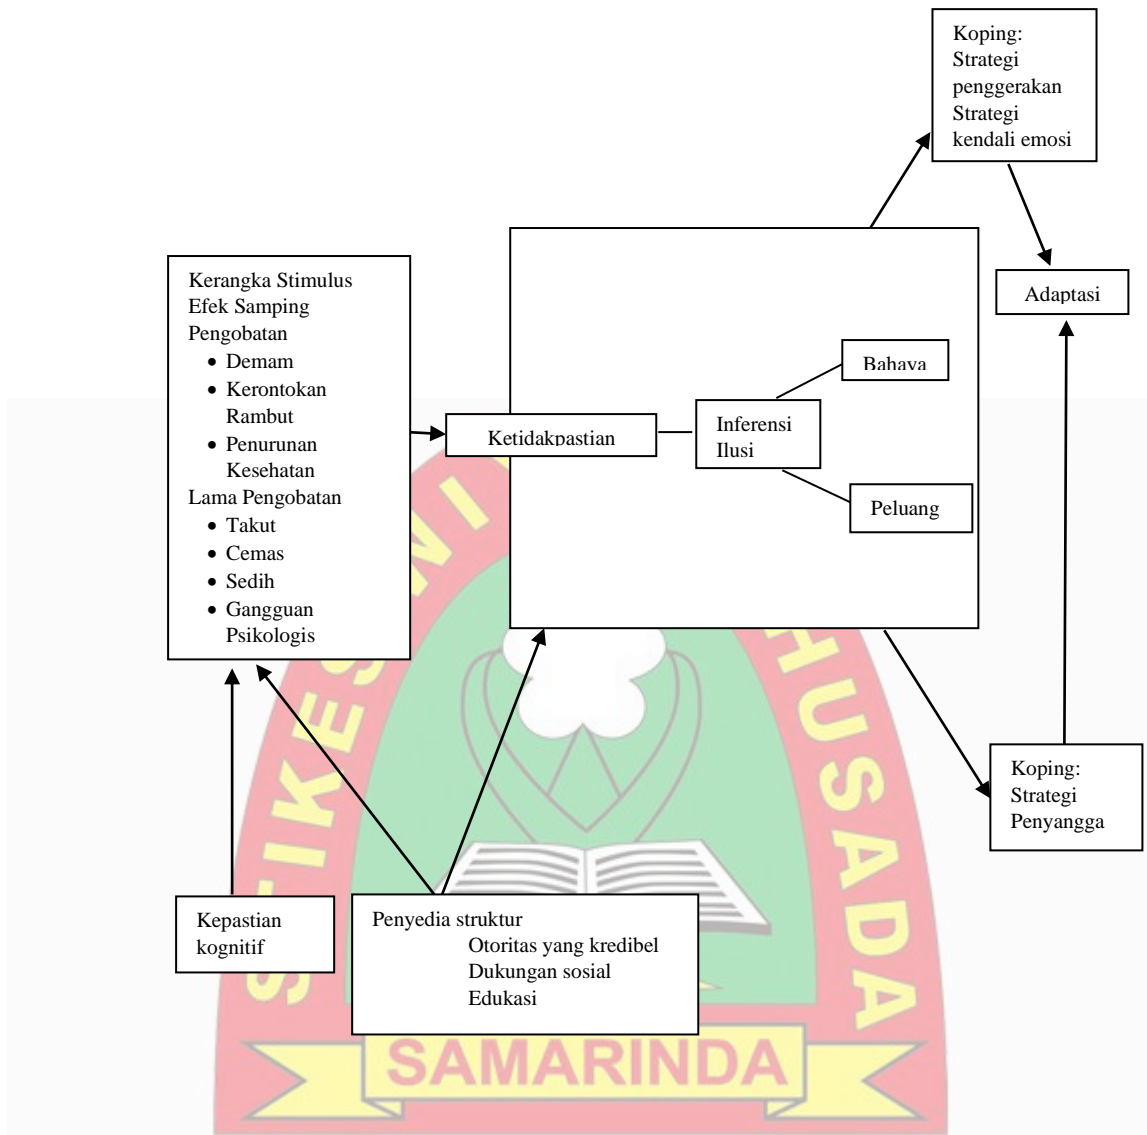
Koping:
Strategi penggerakan
Strategi kendali emosi

Kerangka Stimulus
Efek Samping Pengobatan
- Demam
- Kerontokan Rambut
- Penurunan Kesehatan
Lama Pengobatan
- Takut
- Cemas
- Sedih
- Gangguan Psikologis

Adaptasi

Bahaya

Ketidakpastian

Inferensi
Ilusi

Peluang

Koping:
Strategi Penyangga

Kepastian kognitif

Penyedia struktur
Otoritas yang kredibel
Dukungan sosial
Edukasi

SAMARINDA